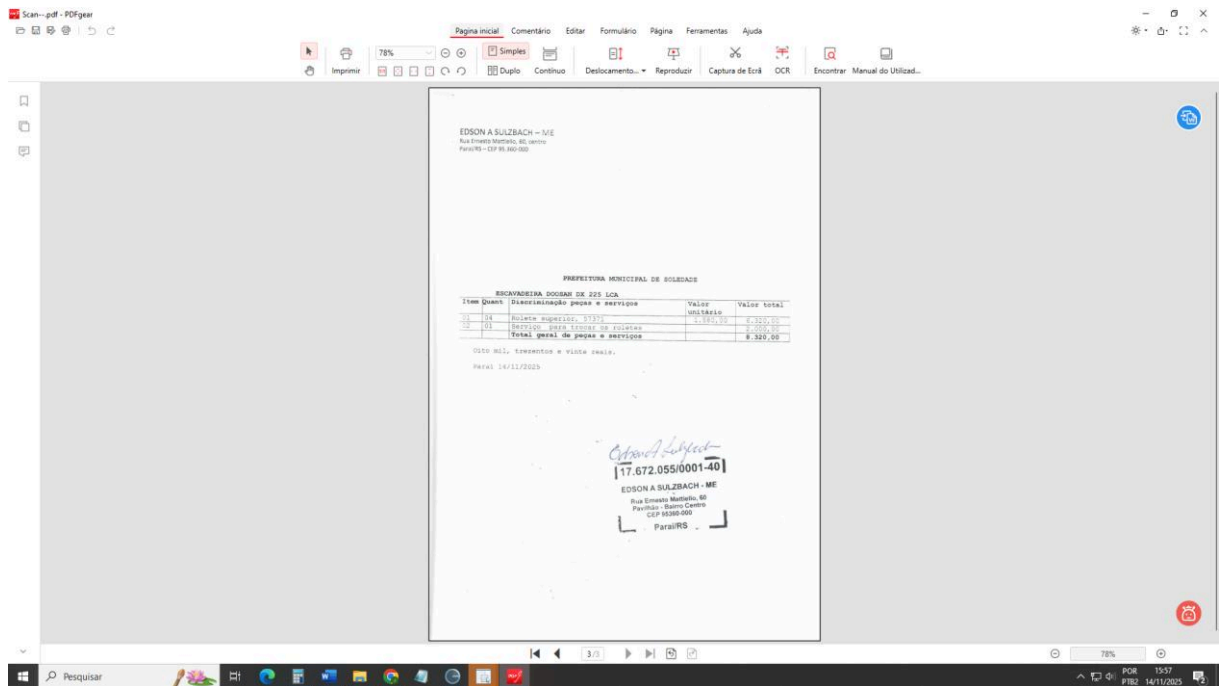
Scan---.pdf - PDFgear

Pagina inicial Comentário Editar Formulário Página Ferramentas Ajuda

Imprimir 78% Simples Duplo Contínuo Deslocamento... Reproduzir Captura de Ecrã OCR Encontrar Manual do Utilizad...

EDSON A SULZBACH – ME
Rua Ernesto Mattiello, 60, centro
Paraí/RS – CEP 95.360-000

PREFEITURA MUNICIPAL DE SOLEDADE

ESCAVADEIRA DOOSAN DX 225 LCA

| Item | Quant | Discriminação peças e serviços | Valor unitário | Valor total |
|---|---|---|---|---|
| 01 | 04 | Rolete superior, 57371 | 1.580,00 | 6.320,00 |
| 02 | 01 | Serviço para trocar os roletes | | 2.000,00 |
| | | Total geral de peças e serviços | | 8.320,00 |

Oito mil, trezentos e vinte reais.

Paraí 14/11/2025

|17.672.055/0001-40|
EDSON A SULZBACH - ME
Rua Ernesto Mattiello, 60
Pavilhão - Bairro Centro
CEP 95360-000
Paraí/RS

3/3

78%

Pesquisar

POR PTB2 15:57 14/11/2025